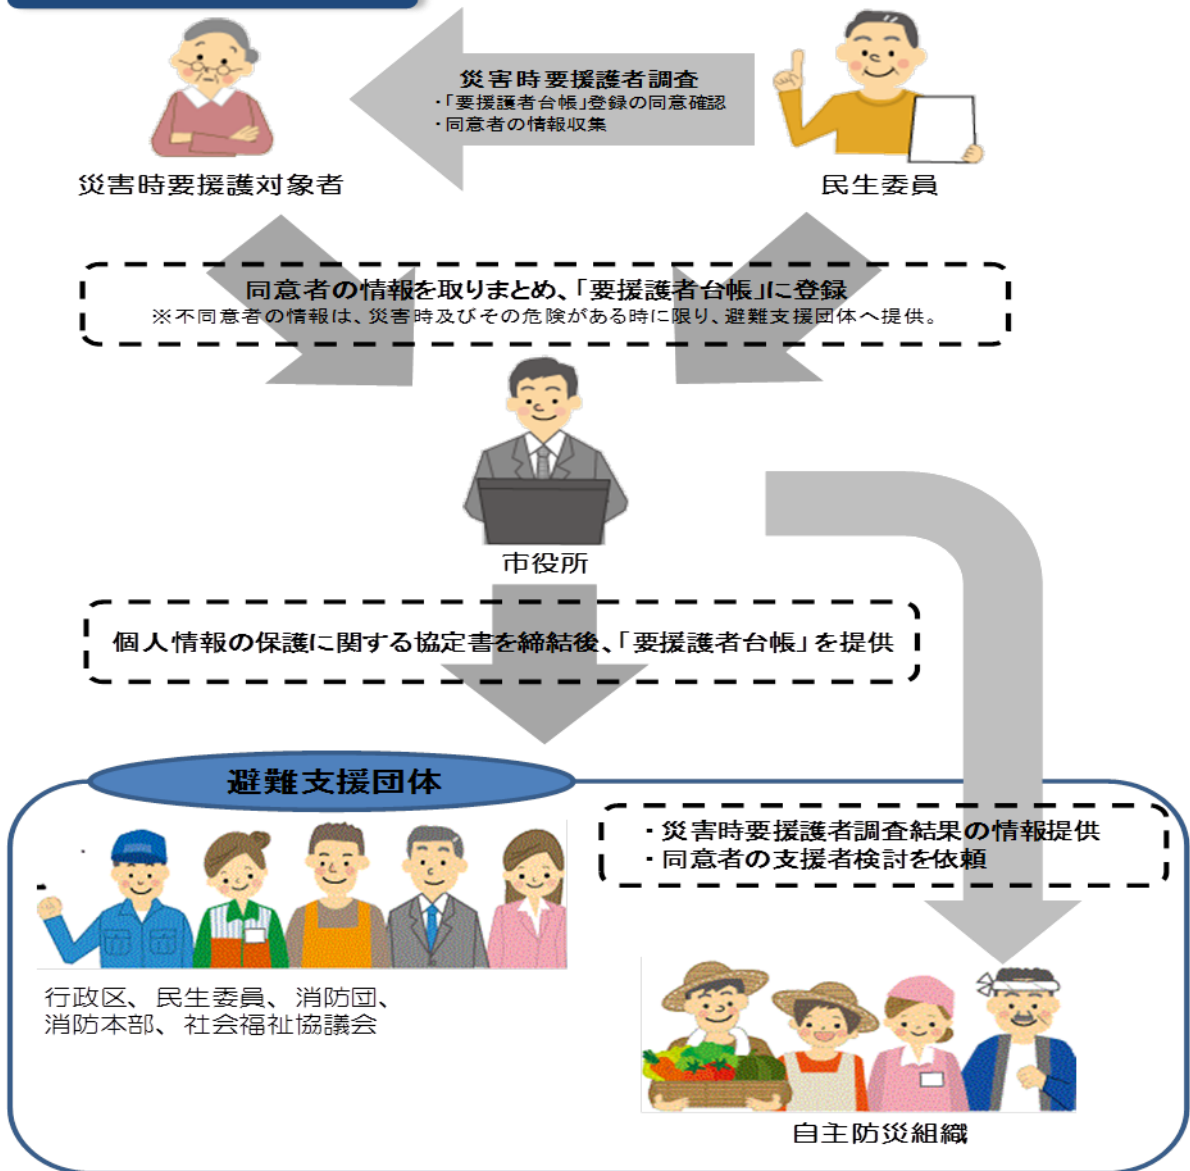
災害時要援護者調査
・「要援護者台帳」登録の同意確認
・同意者の情報収集

災害時要援護対象者

民生委員

同意者の情報を取りまとめ、「要援護者台帳」に登録
※不同意者の情報は、災害時及びその危険がある時に限り、避難支援団体へ提供。

市役所

個人情報の保護に関する協定書を締結後、「要援護者台帳」を提供

避難支援団体

・災害時要援護者調査結果の情報提供
・同意者の支援者検討を依頼

行政区、民生委員、消防団、
消防本部、社会福祉協議会

自主防災組織